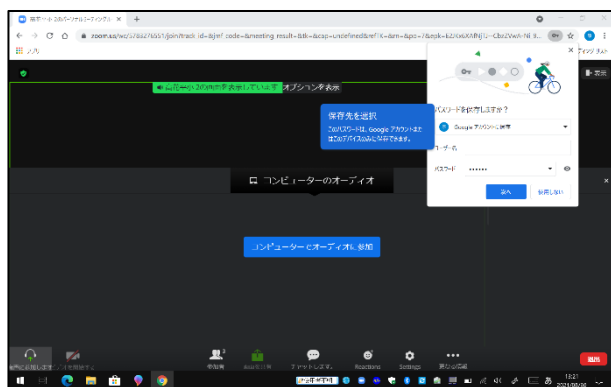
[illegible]のパーソナルミーティング ×  +

zoom.us/wc/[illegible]/join?track_id=&jmf_code=&meeting_result=&tk=&cap=undefined&refID=&zn=&pwd=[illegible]

アプリ

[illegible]の画面を表示しています オプションを表示

保存先を選択
このパスワードは、Google アカウントまたはこのデバイスのみに保存できます。

パスワードを保存しますか？

Google アカウントに保存

ユーザー名

パスワード ••••••

保存  使用しない

コンピューターのオーディオ

コンピューターでオーディオに参加

表示

ミュート解除  ビデオの開始  参加者  画面を共有  チャット  Reactions  Settings  詳細

退出

18:21
2021/08/06